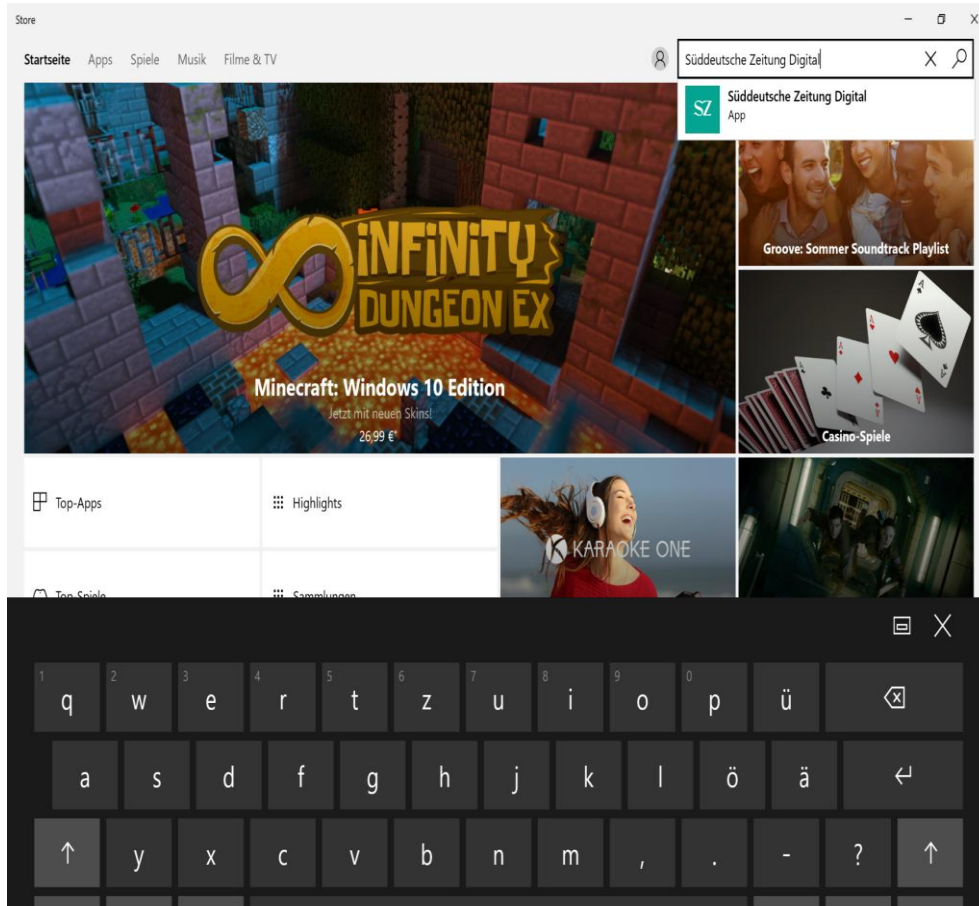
Store

Startseite Apps Spiele Musik Filme & TV

Süddeutsche Zeitung Digital

SZ Süddeutsche Zeitung Digital
App

INFINITY DUNGEON EX

Minecraft: Windows 10 Edition
Jetzt mit neuen Skins!
26,99 €

Groove: Sommer Soundtrack Playlist

Casino-Spiele

Top-Apps

Highlights

KARAOKE ONE

Top-Spiele

Sammlungen

1 q 2 w 3 e 4 r 5 t 6 z 7 u 8 i 9 o 0 p ü

a s d f g h j k l ö ä

y x c v b n m , . - ?